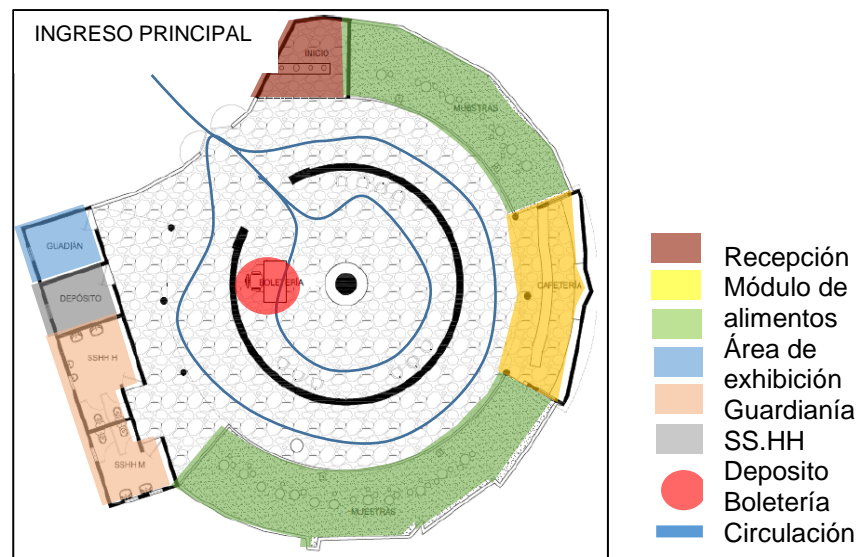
INGRESO PRINCIPAL

INICIO

MUESTRAS

GUARDIÁN

DEPÓSITO

BOLETERÍA

CAFETERÍA

SSHH H

SSHH M

MUESTRAS

Recepción
Módulo de alimentos
Área de exhibición
Guardianía
SS.HH
Deposito
Boletería
Circulación